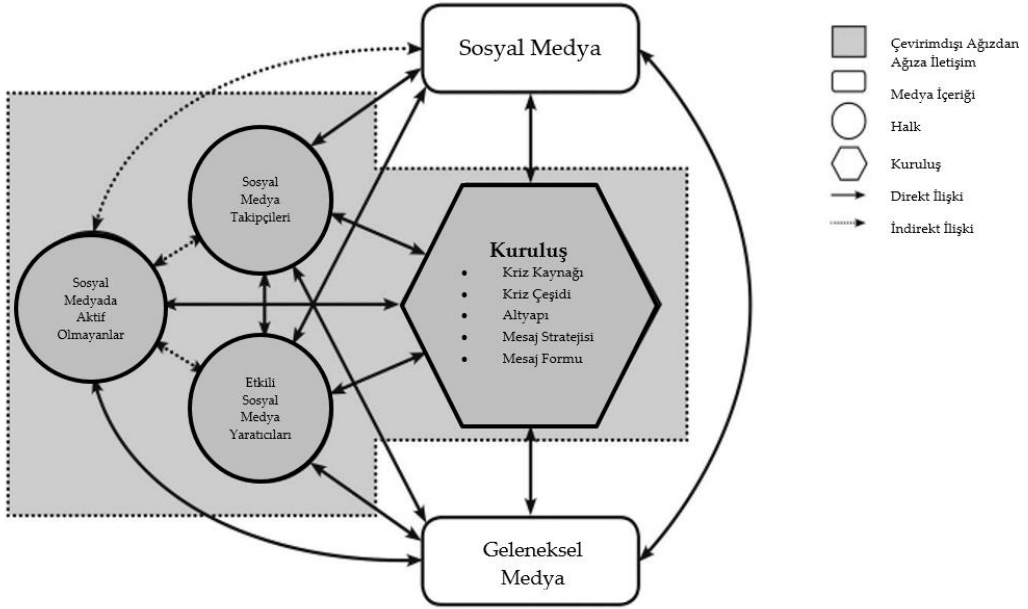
Sosyal Medya

Çevirimdışı Ağızdan Ağıza İletişim
Medya İçeriği
Halk
Kuruluş
Direkt İlişki
İndirekt İlişki

Sosyal Medya Takipçileri

Sosyal Medyada Aktif Olmayanlar

Kuruluş
- Kriz Kaynağı
- Kriz Çeşidi
- Altyapı
- Mesaj Stratejisi
- Mesaj Formu

Etkili Sosyal Medya Yaratıcıları

Geleneksel Medya